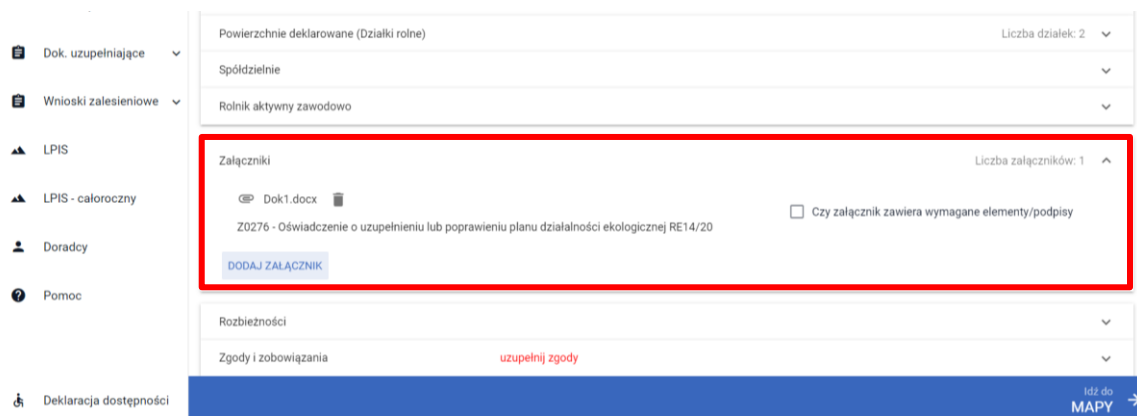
Dok. uzupełniające

Wnioski zalesieniowe

LPIS

LPIS - całoroczny

Doradcy

Pomoc

Deklaracja dostępności

Powierzchnie deklarowane (Działki rolne)
Liczba działek: 2

Spółdzielnie

Rolnik aktywny zawodowo

Załączniki
Liczba załączników: 1

Dok1.docx

Z0276 - Oświadczenie o uzupełnieniu lub poprawieniu planu działalności ekologicznej RE14/20

Czy załącznik zawiera wymagane elementy/podpisy

DODAJ ZAŁĄCZNIK

Rozbieżności

Zgody i zobowiązania
uzupełnij zgody

Idź do
MAPY